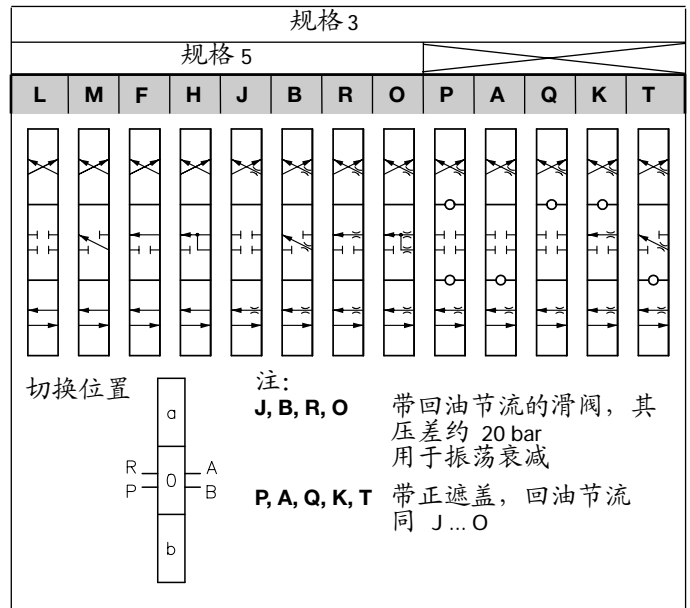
规格 3

规格 5

| L | M | F | H | J | B | R | O | P | A | Q | K | T |
|---|---|---|---|---|---|---|---|---|---|---|---|---|

切换位置

a

R
P

0

A
B

b

注:

**J, B, R, O** 带回油节流的滑阀，其压差约 20 bar 用于振荡衰减

**P, A, Q, K, T** 带正遮盖，回油节流同 J ... O